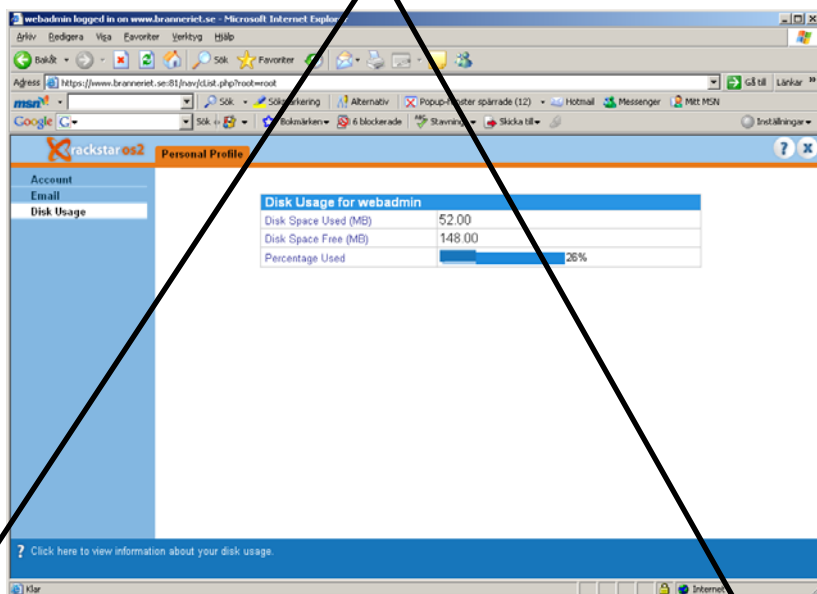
webadmin logged in on www.branneriet.se - Microsoft Internet Explo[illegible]

Arkiv Redigera Visa Favoriter Verktyg Hjälp

Bakåt Sök Favoriter

Adress https://www.branneriet.se:81/nav/cList.php?root=root

Gå till Länkar

msn Sök Sökmarkering Alternativ Popup-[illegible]ster spärrade (12) Hotmail Messenger Mitt MSN

Google G Sök Bokmärken 6 blockerade Stavning Skicka till Inställningar

crackstar os2 Personal Profile

Account
Email
Disk Usage

| Disk Usage for webadmin | |
|---|---|
| Disk Space Used (MB) | 52.00 |
| Disk Space Free (MB) | 148.00 |
| Percentage Used | 26% |

Click here to view information about your disk usage.

Klar

Internet